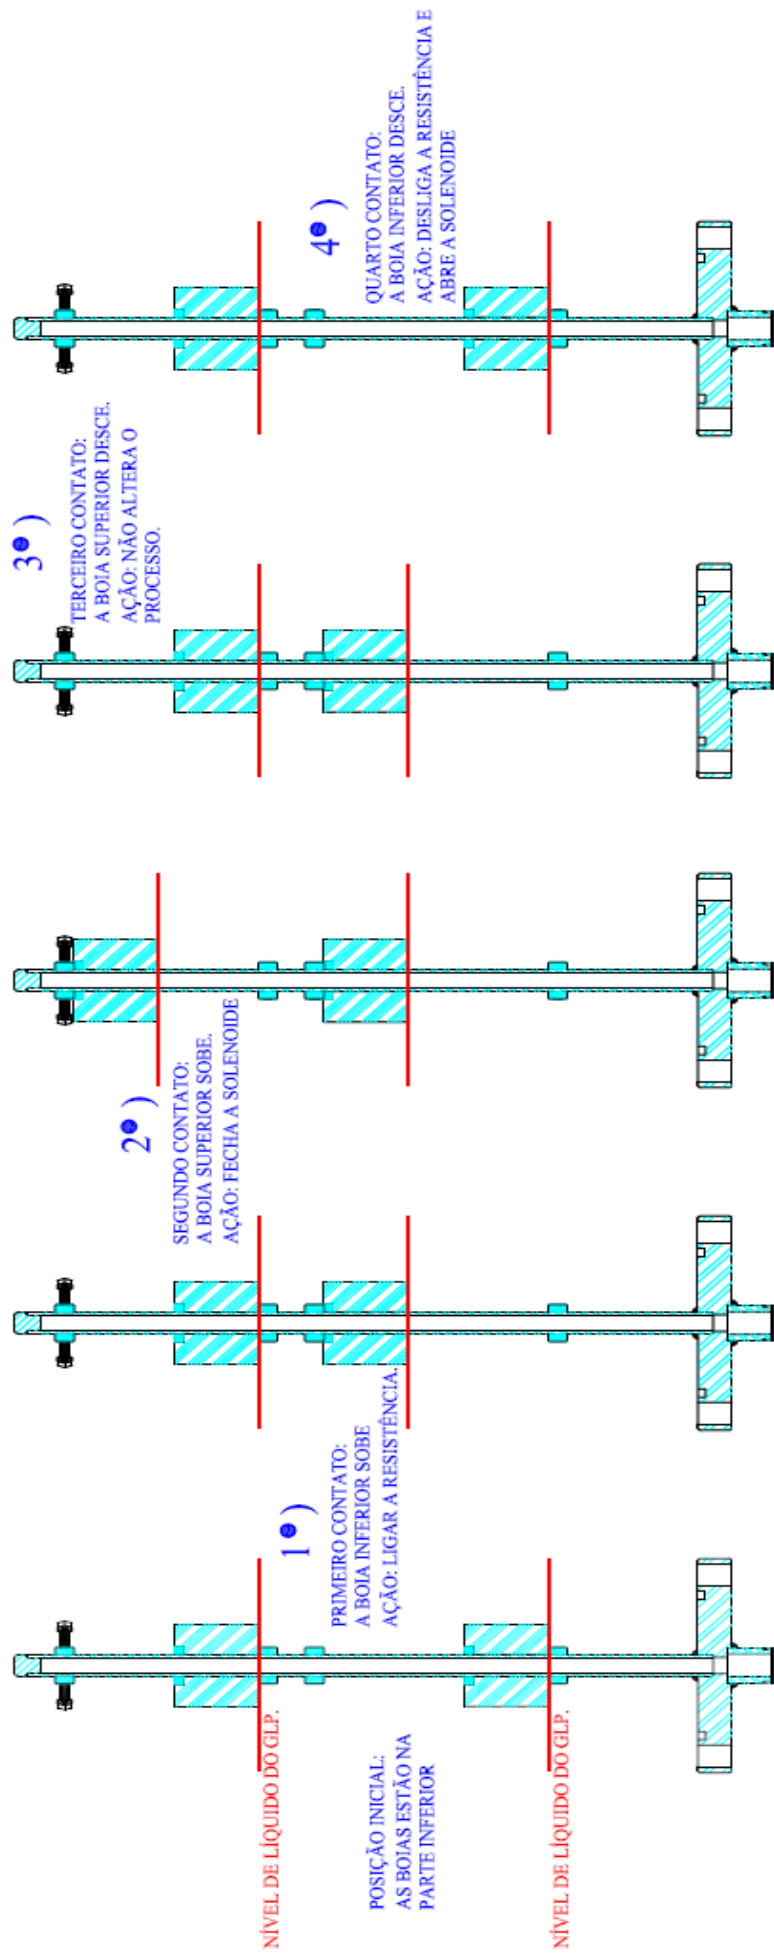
NÍVEL DE LÍQUIDO DO GLP.

POSIÇÃO INICIAL:
AS BOIAS ESTÃO NA
PARTE INFERIOR

NÍVEL DE LÍQUIDO DO GLP.

1º )
PRIMEIRO CONTATO:
A BOIA INFERIOR SOBE
AÇÃO: LIGAR A RESISTÊNCIA.

2º )
SEGUNDO CONTATO:
A BOIA SUPERIOR SOBE.
AÇÃO: FECHA A SOLENOIDE

3º )
TERCEIRO CONTATO:
A BOIA SUPERIOR DESCE.
AÇÃO: NÃO ALTERA O
PROCESSO.

4º )
QUARTO CONTATO:
A BOIA INFERIOR DESCE.
AÇÃO: DESLIGA A RESISTÊNCIA E
ABRE A SOLENOIDE